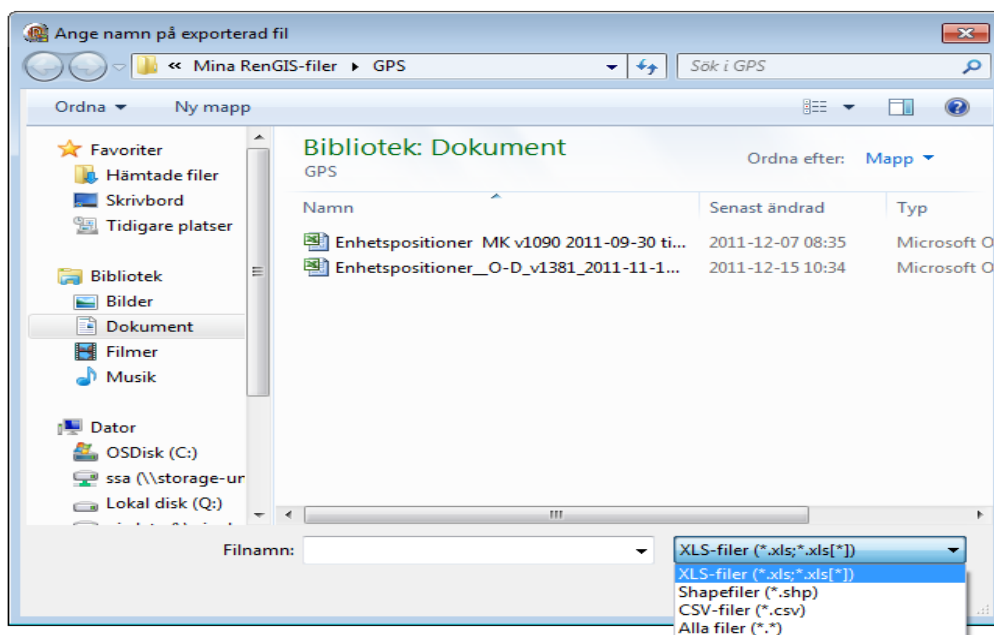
Ange namn på exporterad fil

« Mina RenGIS-filer ▸ GPS

Sök i GPS

Ordna ▾ Ny mapp

Favoriter
Hämtade filer
Skrivbord
Tidigare platser

Bibliotek
Bilder
Dokument
Filmer
Musik

Dator
OSDisk (C:)
ssa (\\storage-ur
Lokal disk (Q:)

Bibliotek: Dokument
GPS

Ordna efter: Mapp ▾

| Namn | Senast ändrad | Typ |
|---|---|---|
| Enhetspositioner MK v1090 2011-09-30 ti... | 2011-12-07 08:35 | Microsoft O |
| Enhetspositioner__O-D_v1381_2011-11-1... | 2011-12-15 10:34 | Microsoft O |

Filnamn:

XLS-filer (*.xls;*.xls[*])

XLS-filer (*.xls;*.xls[*])
Shapefiler (*.shp)
CSV-filer (*.csv)
Alla filer (*.*)